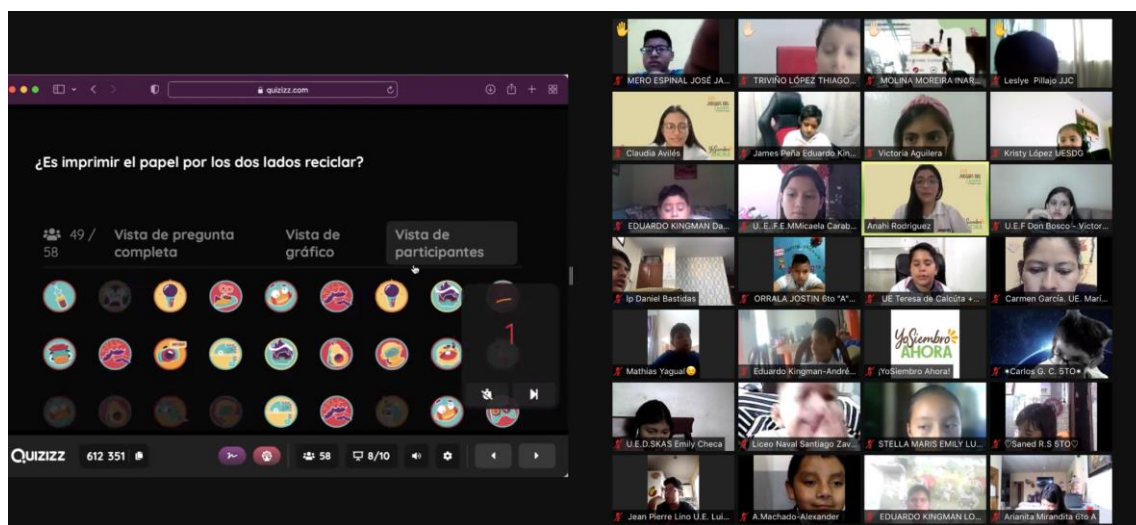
quizizz.com

¿Es imprimir el papel por los dos lados reciclar?

49 / 58 Vista de pregunta completa Vista de gráfico Vista de participantes

1

QUIZIZZ 612 351 58 8/10

MERO ESPINAL JOSÉ JA...
TRIVIÑO LÓPEZ THIAGO...
MOLINA MOREIRA INAR...
Leslye Pillajo JJC
Claudia Avilés
James Peña Eduardo Kin...
Victoria Aguilera
Kristy López UESDG
EDUARDO KINGMAN Da...
U. E.F.E.MMicaela Carab...
Anahi Rodriguez
U.E.F Don Bosco - Victor...
lp Daniel Bastidas
ORRALA JOSTIN 6to "A"...
UE Teresa de Calcúta +...
Carmen García. UE. Marí...
Mathias Yagual
Eduardo Kingman-Andrè...
YoSiembro AHORA
¡YoSiembro Ahora!
•Carlos G. C. 5TO•
U.E.D.SKAS Emily Checa
Liceo Naval Santiago Zav...
STELLA MARIS EMILY LU...
Saned R.S 5TO
Jean Pierre Lino U.E. Lui...
A.Machado-Alexander
EDUARDO KINGMAN LO...
Arianita Mirandita 6to A